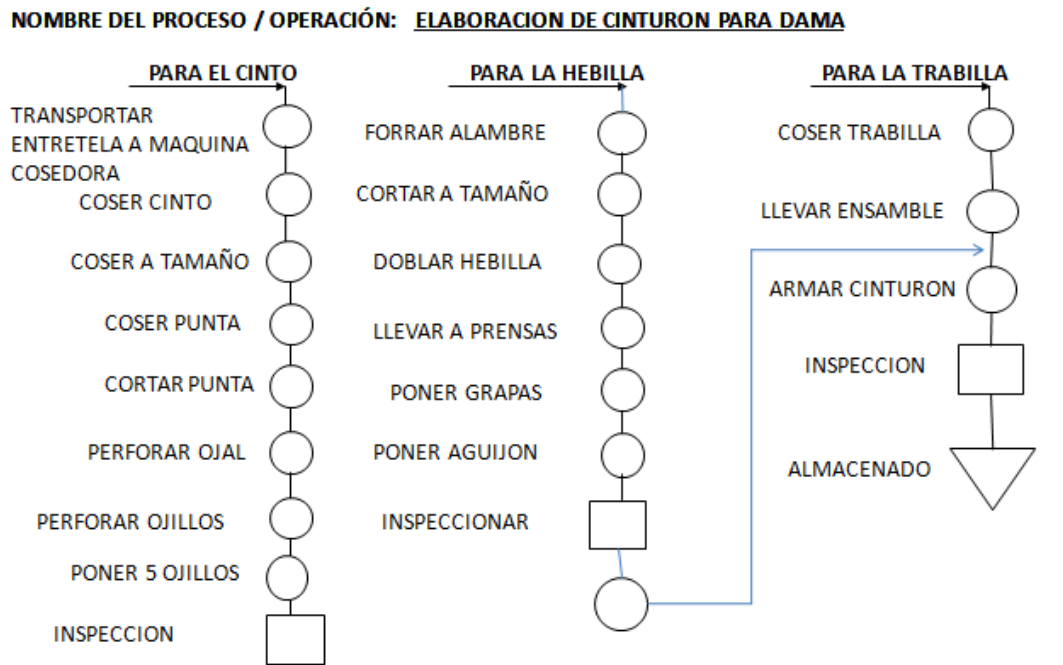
NOMBRE DEL PROCESO / OPERACIÓN: ELABORACION DE CINTURON PARA DAMA

PARA EL CINTO

TRANSPORTAR ENTRETELA A MAQUINA COSEDORA

COSER CINTO

COSER A TAMAÑO

COSER PUNTA

CORTAR PUNTA

PERFORAR OJAL

PERFORAR OJILLOS

PONER 5 OJILLOS

INSPECCION

PARA LA HEBILLA

FORRAR ALAMBRE

CORTAR A TAMAÑO

DOBLAR HEBILLA

LLEVAR A PRENSAS

PONER GRAPAS

PONER AGUIJON

INSPECCIONAR

PARA LA TRABILLA

COSER TRABILLA

LLEVAR ENSAMBLE

ARMAR CINTURON

INSPECCION

ALMACENADO